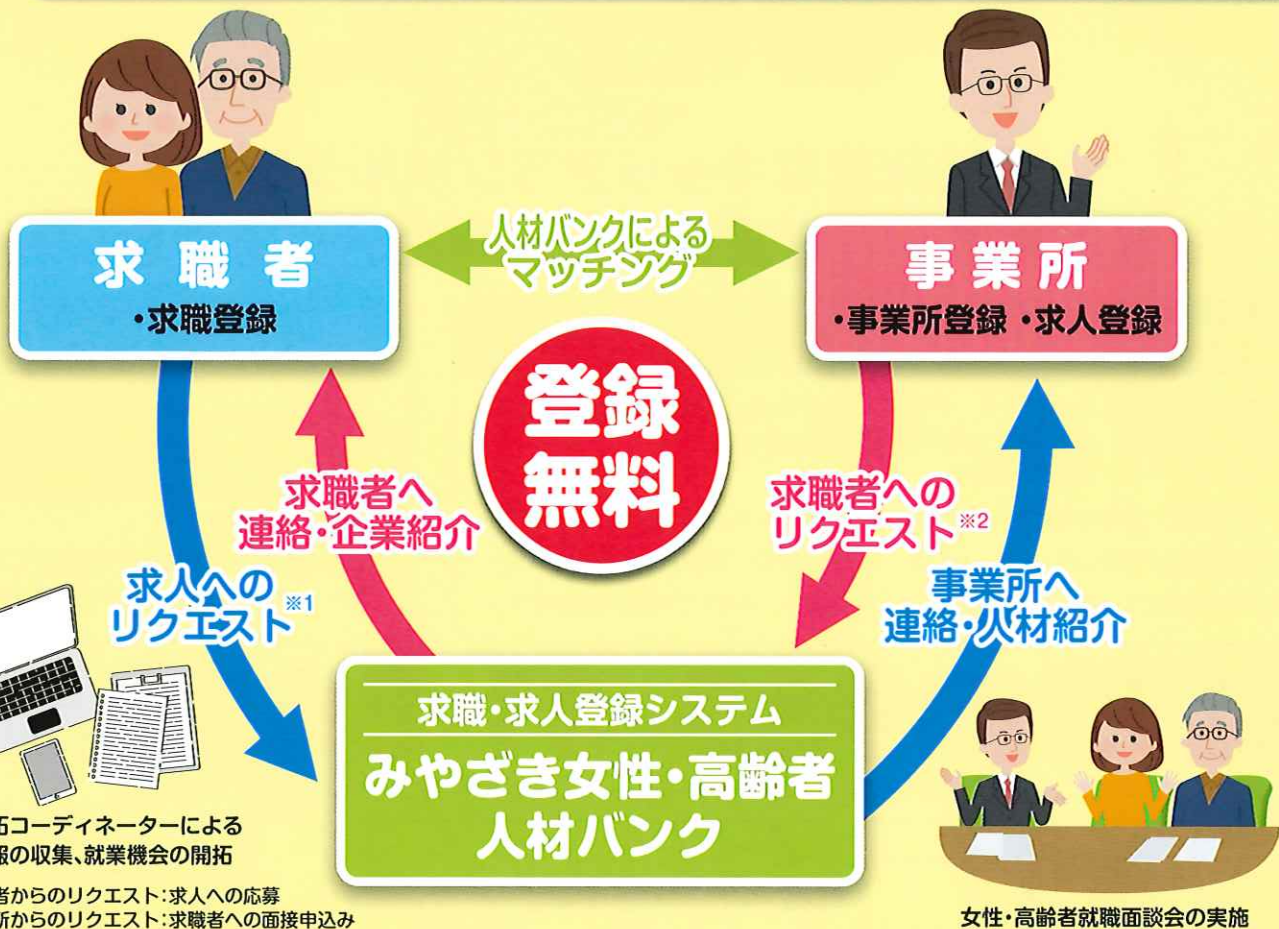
求職者
・求職登録

人材バンクによるマッチング

事業所
・事業所登録 ・求人登録

登録無料

求職者へ連絡・企業紹介

求職者へのリクエスト※2

求人へのリクエスト※1

事業所へ連絡・人材紹介

求職・求人登録システム
みやざき女性・高齢者人材バンク

拓コーディネーターによる
報の収集、就業機会の開拓

者からのリクエスト:求人への応募
所からのリクエスト:求職者への面接申込み

女性・高齢者就職面談会の実施